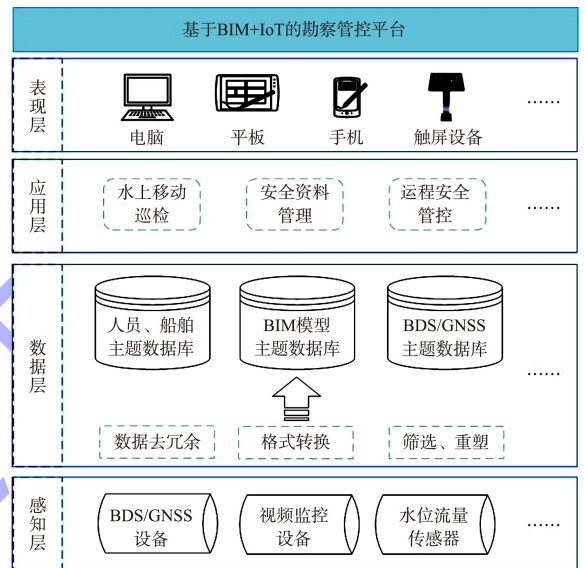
基于BIM+IoT的勘察管控平台

表现层

电脑

平板

手机

触屏设备

……

应用层

水上移动巡检

安全资料管理

运程安全管控

……

数据层

人员、船舶主题数据库

BIM模型主题数据库

BDS/GNSS主题数据库

……

数据去冗余

格式转换

筛选、重塑

感知层

BDS/GNSS设备

视频监控设备

水位流量传感器

……